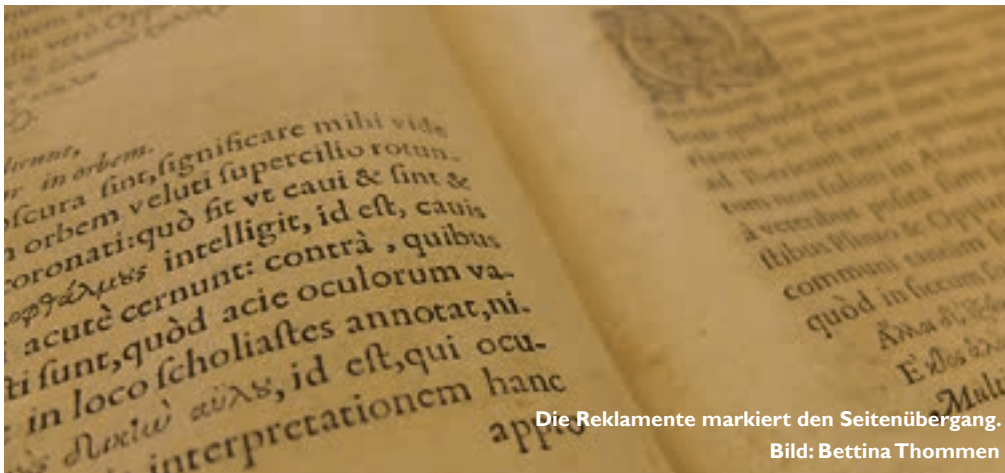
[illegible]
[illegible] vero Opp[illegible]
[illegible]

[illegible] in orbem.
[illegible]scura sint, significare mihi vide
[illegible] orbem veluti supercilio rotun-
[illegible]oronati: quò fit vt caui & sint &
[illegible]οφθαλμους intelligit, id est, cauis
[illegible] acutè cernunt: contrà, quibus
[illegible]ti sunt, quòd acie oculorum va-
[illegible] in loco scholiastes annotat, ni-
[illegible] αὐλὸς, id est, qui ocu-
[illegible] interpretationem hanc
appo

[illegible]
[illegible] Plinio & Oppi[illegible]
communi tamen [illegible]
quòd in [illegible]
Ἄλλα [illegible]
Ἐ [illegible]
Mal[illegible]

Die Reklamente markiert den Seitenübergang.
Bild: Bettina Thommen